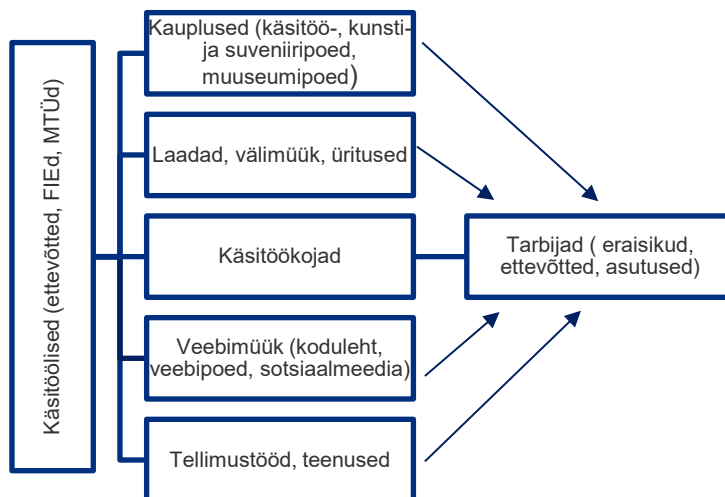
Käsitöölised (ettevõtted, FIEd, MTÜd)

Kauplused (käsitöö-, kunsti- ja suveniiripoed, muuseumipoed)

Laadad, välimüük, üritused

Käsitöökojad

Veebimüük (koduleht, veebipoed, sotsiaalmeedia)

Tellimustööd, teenused

Tarbijad ( eraisikud, ettevõtted, asutused)